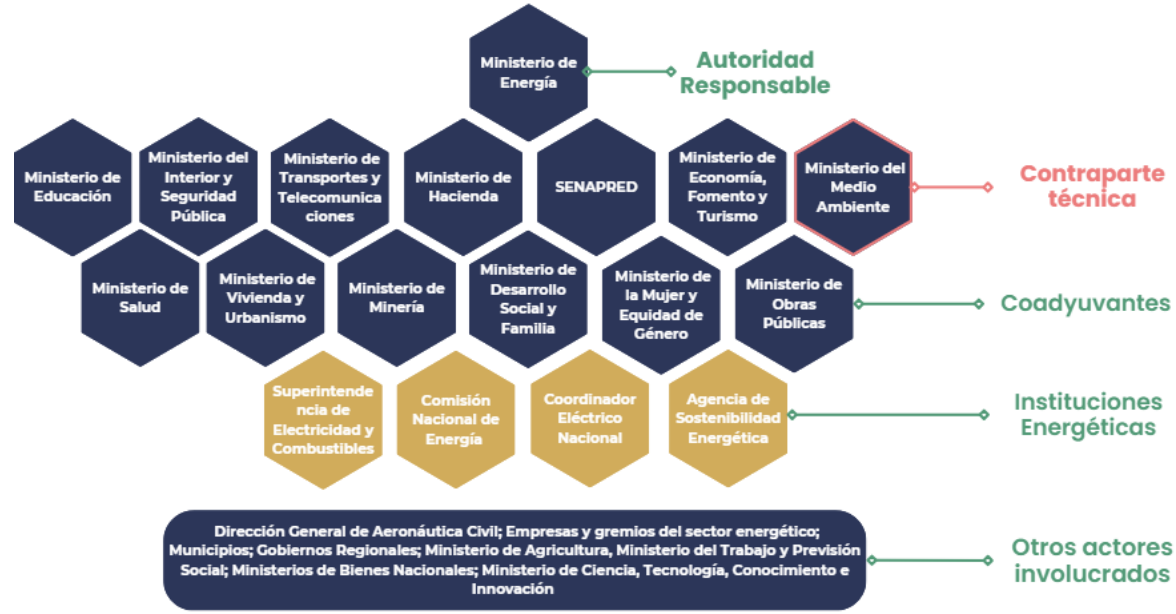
Ministerio de Energía

Autoridad Responsable

Ministerio de Educación

Ministerio del Interior y Seguridad Pública

Ministerio de Transportes y Telecomunicaciones

Ministerio de Hacienda

SENAPRED

Ministerio de Economía, Fomento y Turismo

Ministerio del Medio Ambiente

Contraparte técnica

Ministerio de Salud

Ministerio de Vivienda y Urbanismo

Ministerio de Minería

Ministerio de Desarrollo Social y Familia

Ministerio de la Mujer y Equidad de Género

Ministerio de Obras Públicas

Coadyuvantes

Superintendencia de Electricidad y Combustibles

Comisión Nacional de Energía

Coordinador Eléctrico Nacional

Agencia de Sostenibilidad Energética

Instituciones Energéticas

Dirección General de Aeronáutica Civil; Empresas y gremios del sector energético; Municipios; Gobiernos Regionales; Ministerio de Agricultura, Ministerio del Trabajo y Previsión Social; Ministerios de Bienes Nacionales; Ministerio de Ciencia, Tecnología, Conocimiento e Innovación

Otros actores involucrados